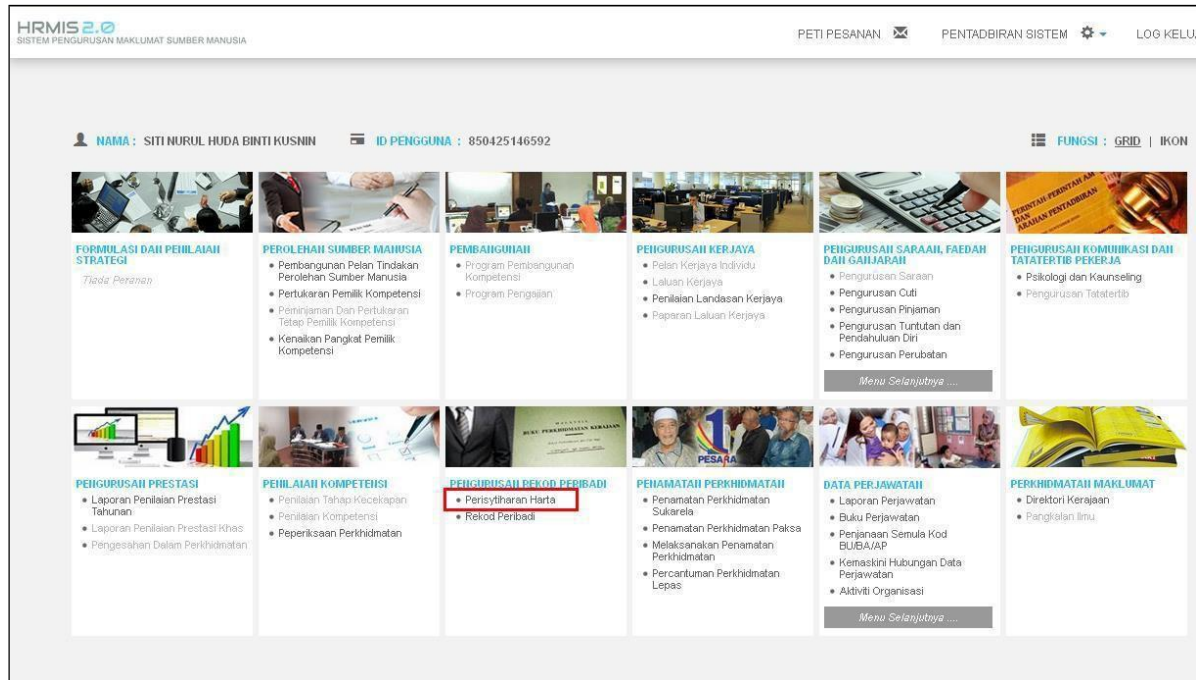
HRMIS 2.0
SISTEM PENGURUSAN MAKLUMAT SUMBER MANUSIA

PETI PESANAN PENTADBIRAN SISTEM LOG KELU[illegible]

NAMA : SITI NURUL HUDA BINTI KUSNIN ID PENGGUNA : 850425146592 FUNGSI : GRID | IKON

FORMULASI DAN PENILAIAN STRATEGI
Tiada Peranan

PEROLEHAN SUMBER MANUSIA
• Pembangunan Pelan Tindakan Perolehan Sumber Manusia
• Pertukaran Pemilik Kompetensi
• Peminjaman Dan Pertukaran Tetap Pemilik Kompetensi
• Kenaikan Pangkat Pemilik Kompetensi

PEMBANGUNAN
• Program Pembangunan Kompetensi
• Program Pengajian

PENGURUSAN KERJAYA
• Pelan Kerjaya Individu
• Laluan Kerjaya
• Penilaian Landasan Kerjaya
• Paparan Laluan Kerjaya

PENGURUSAN SARAAN, FAEDAH DAN GANJARAN
• Pengurusan Saraan
• Pengurusan Cuti
• Pengurusan Pinjaman
• Pengurusan Tuntutan dan Pendahuluan Diri
• Pengurusan Perubatan
Menu Selanjutnya ....

PERINTAH PERINTAH AM DAN ARAHAN PENTADBIRAN
PENGURUSAN KOMUNIKASI DAN TATATERTIB PEKERJA
• Psikologi dan Kaunseling
• Pengurusan Tatatertib

PENGURUSAN PRESTASI
• Laporan Penilaian Prestasi Tahunan
• Laporan Penilaian Prestasi Khas
• Pengesahan Dalam Perkhidmatan

PENILAIAN KOMPETENSI
• Penilaian Tahap Kecekapan
• Penilaian Kompetensi
• Peperiksaan Perkhidmatan

BUKU PERKHIDMATAN KERAJAAN
PENGURUSAN REKOD PERIBADI
• Perisytiharan Harta
• Rekod Peribadi

PESARA
PENAMATAN PERKHIDMATAN
• Penamatan Perkhidmatan Sukarela
• Penamatan Perkhidmatan Paksa
• Melaksanakan Penamatan Perkhidmatan
• Percantuman Perkhidmatan Lepas

DATA PERJAWATAN
• Laporan Perjawatan
• Buku Perjawatan
• Penjanaan Semula Kod BU/BA/AP
• Kemaskini Hubungan Data Perjawatan
• Aktiviti Organisasi
Menu Selanjutnya ....

PERKHIDMATAN MAKLUMAT
• Direktori Kerajaan
• Pangkalan Ilmu